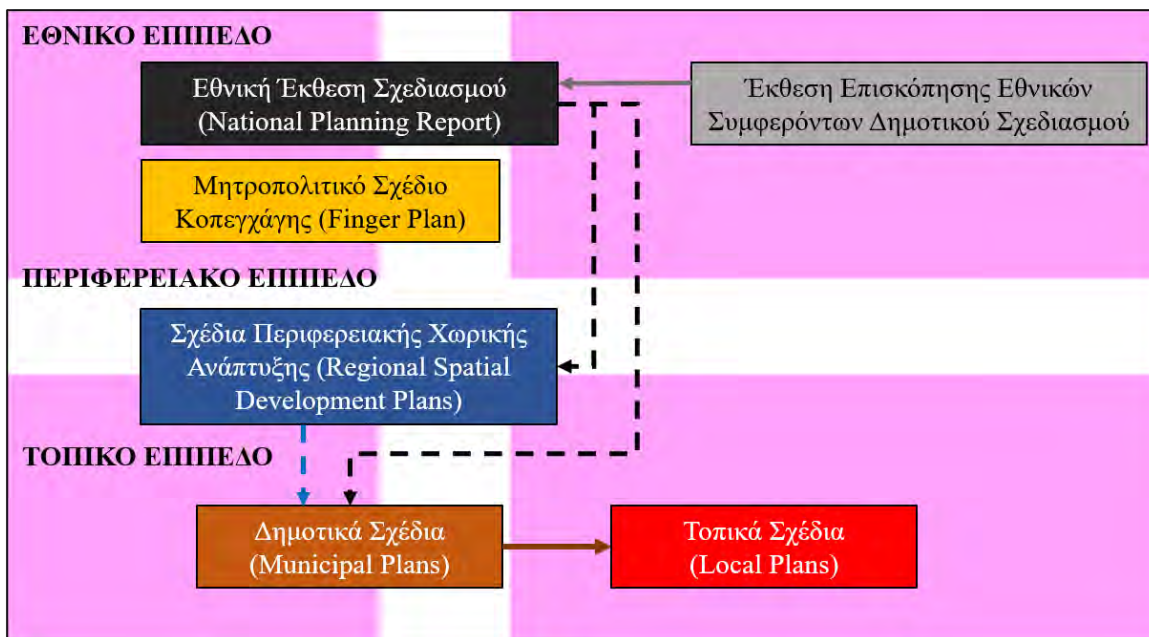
ΕΘΝΙΚΟ ΕΠΙΠΕΔΟ

Εθνική Έκθεση Σχεδιασμού (National Planning Report)

Έκθεση Επισκόπησης Εθνικών Συμφερόντων Δημοτικού Σχεδιασμού

Μητροπολιτικό Σχέδιο Κοπεγχάγης (Finger Plan)

ΠΕΡΙΦΕΡΕΙΑΚΟ ΕΠΙΠΕΔΟ

Σχέδια Περιφερειακής Χωρικής Ανάπτυξης (Regional Spatial Development Plans)

ΤΟΠΙΚΟ ΕΠΙΠΕΔΟ

Δημοτικά Σχέδια (Municipal Plans)

Τοπικά Σχέδια (Local Plans)